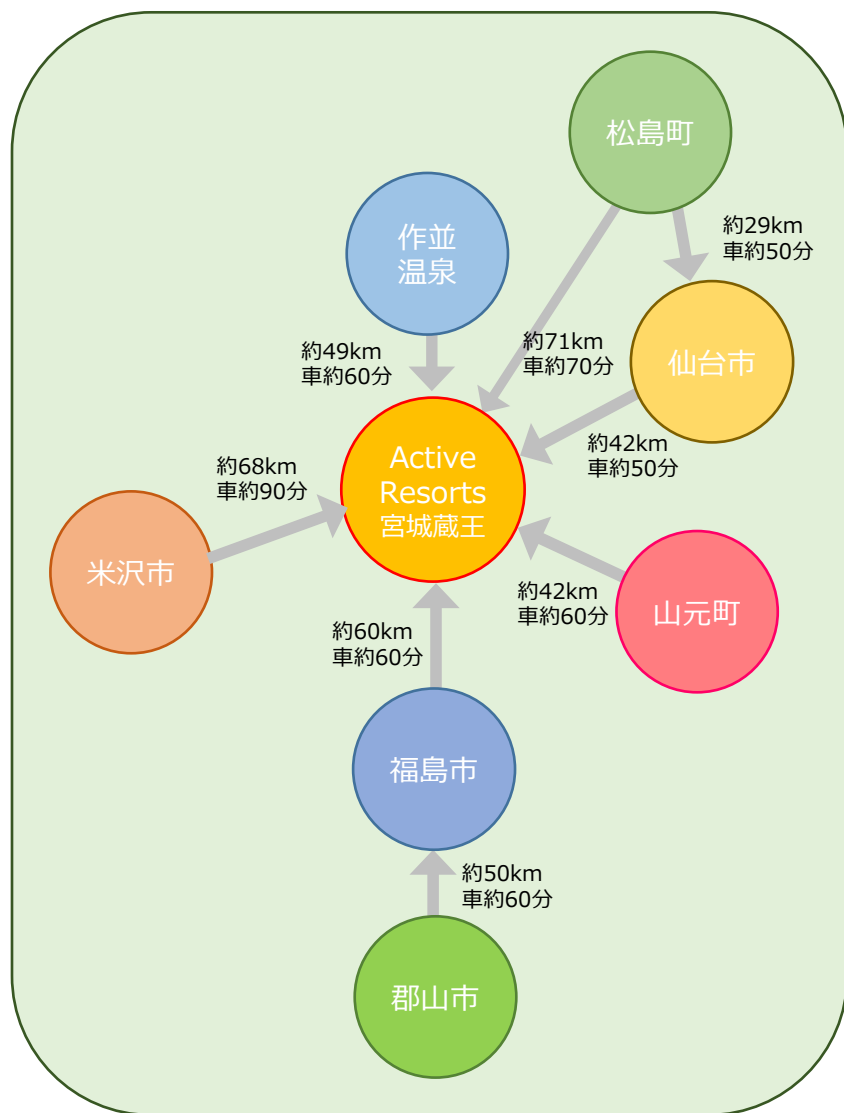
松島町

約29km
車約50分

作並
温泉

約71km
車約70分

仙台市

約49km
車約60分

約42km
車約50分

約68km
車約90分

Active
Resorts
宮城蔵王

米沢市

約42km
車約60分

山元町

約60km
車約60分

福島市

約50km
車約60分

郡山市